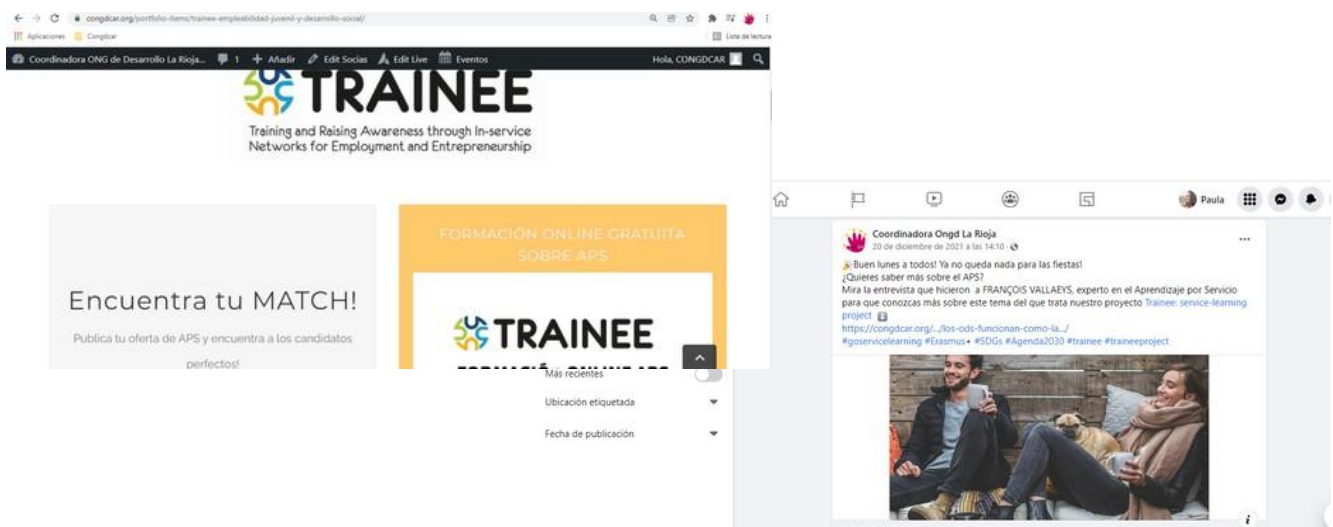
congdcar.org/portfolio-items/trainee-empleabilidad-juvenil-y-desarrollo-social/

Aplicaciones Congdcar Lista de lectura

Coordinadora ONG de Desarrollo La Rioja... 1 + Añadir Edit Socias Edit Live Eventos Hola, CONGDCAR

TRAINEE

Training and Raising Awareness through In-service Networks for Employment and Entrepreneurship

Encuentra tu MATCH!

Publica tu oferta de APS y encuentra a los candidatos perfectos!

FORMACIÓN ONLINE GRATUITA SOBRE APS

TRAINEE

FORMACIÓ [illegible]

Más recientes

Ubicación etiquetada

Fecha de publicación

Paula

Coordinadora Ongd La Rioja
20 de diciembre de 2021 a las 14:10

Buen lunes a todos! Ya no queda nada para las fiestas!
¿Quieres saber más sobre el APS?
Mira la entrevista que hicieron a FRANÇOIS VALLAEYS, experto en el Aprendizaje por Servicio para que conozcas más sobre este tema del que trata nuestro proyecto Trainee: service-learning project
https://congdcar.org/.../los-ods-funcionan-como-la.../
#goservicelearning #Erasmus+ #SDGs #Agenda2030 #trainee #traineeproject